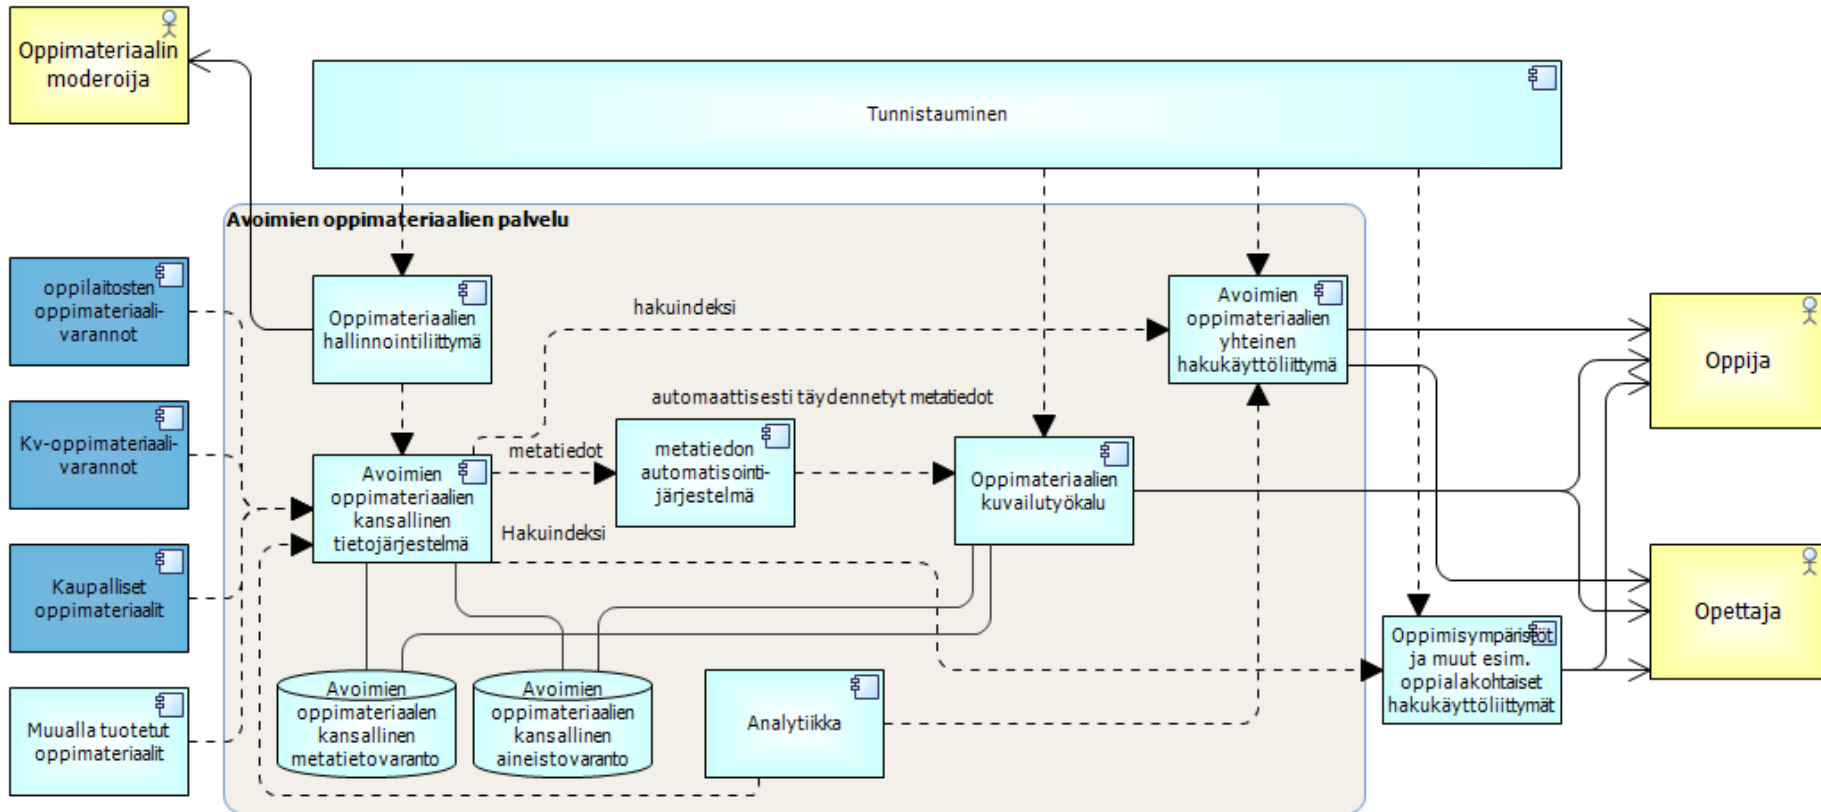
Oppimateriaalin moderoija

Tunnistauminen

Avoimien oppimateriaalien palvelu

oppilaitosten oppimateriaalivarannot

Kv-oppimateriaalivarannot

Kaupalliset oppimateriaalit

Muualla tuotetut oppimateriaalit

Oppimateriaalien hallinnointiliittymä

hakuindeksi

Avoimien oppimateriaalien yhteinen hakukäyttöliittymä

automaattisesti täydennetyt metatiedot

metatiedot

Avoimien oppimateriaalien kansallinen tietojärjestelmä

metatiedon automatisointijärjestelmä

Oppimateriaalien kuvailutyökalu

Hakuindeksi

Oppija

Opettaja

Oppimisympäristöt ja muut esim. oppialakohtaiset hakukäyttöliittymät

Avoimien oppimateriaalen kansallinen metatietovaranto

Avoimien oppimateriaalien kansallinen aineistovaranto

Analytiikka